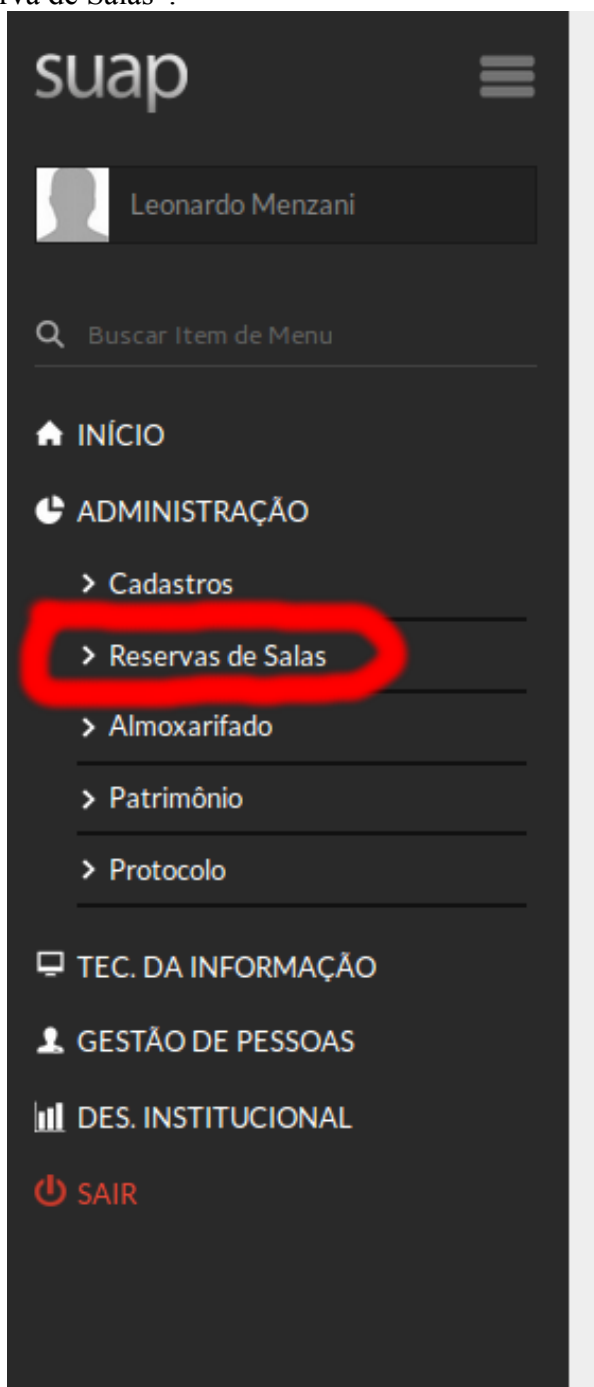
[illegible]va de Salas".

suap

Leonardo Menzani

Buscar Item de Menu

INÍCIO

ADMINISTRAÇÃO

> Cadastros

> Reservas de Salas

> Almoxarifado

> Patrimônio

> Protocolo

TEC. DA INFORMAÇÃO

GESTÃO DE PESSOAS

DES. INSTITUCIONAL

SAIR